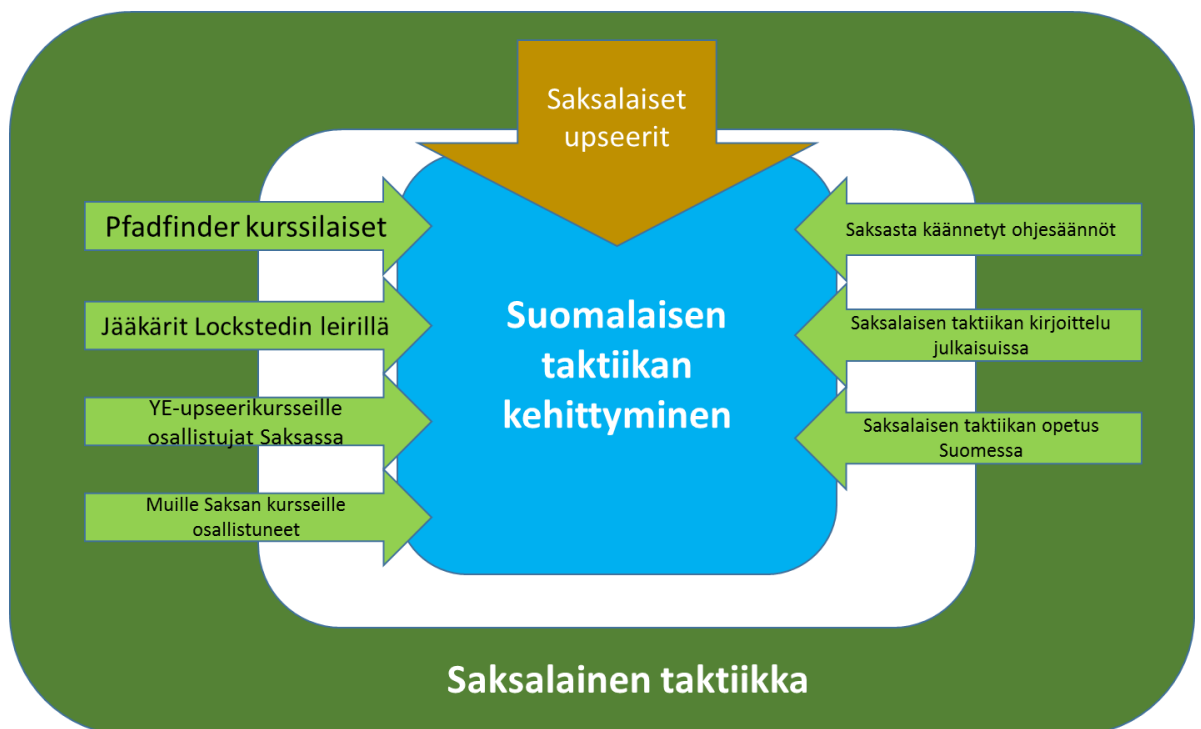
Saksalaiset upseerit

Pfadfinder kurssilaiset

Jääkärit Lockstedin leirillä

YE-upseerikursseille osallistujat Saksassa

Muille Saksan kursseille osallistuneet

Suomalaisen taktiikan kehittyminen

Saksasta käännetyt ohjesäännöt

Saksalaisen taktiikan kirjoittelu julkaisuissa

Saksalaisen taktiikan opetus Suomessa

Saksalainen taktiikka